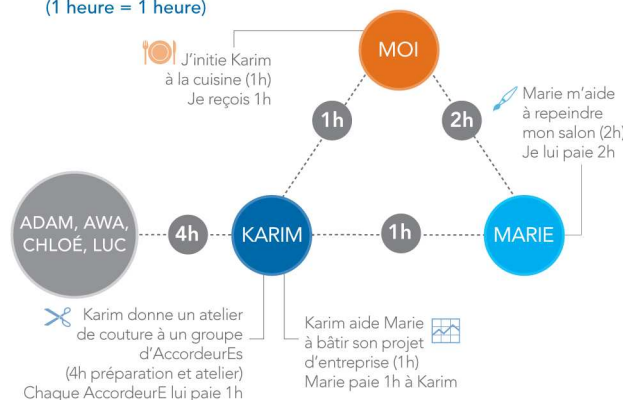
(1 heure = 1 heure)

MOI

J'initie Karim à la cuisine (1h) Je reçois 1h

Marie m'aide à repeindre mon salon (2h) Je lui paie 2h

1h

2h

ADAM, AWA, CHLOÉ, LUC

4h

KARIM

1h

MARIE

Karim donne un atelier de couture à un groupe d'AccordeurEs (4h préparation et atelier) Chaque AccordeurE lui paie 1h

Karim aide Marie à bâtir son projet d'entreprise (1h) Marie paie 1h à Karim